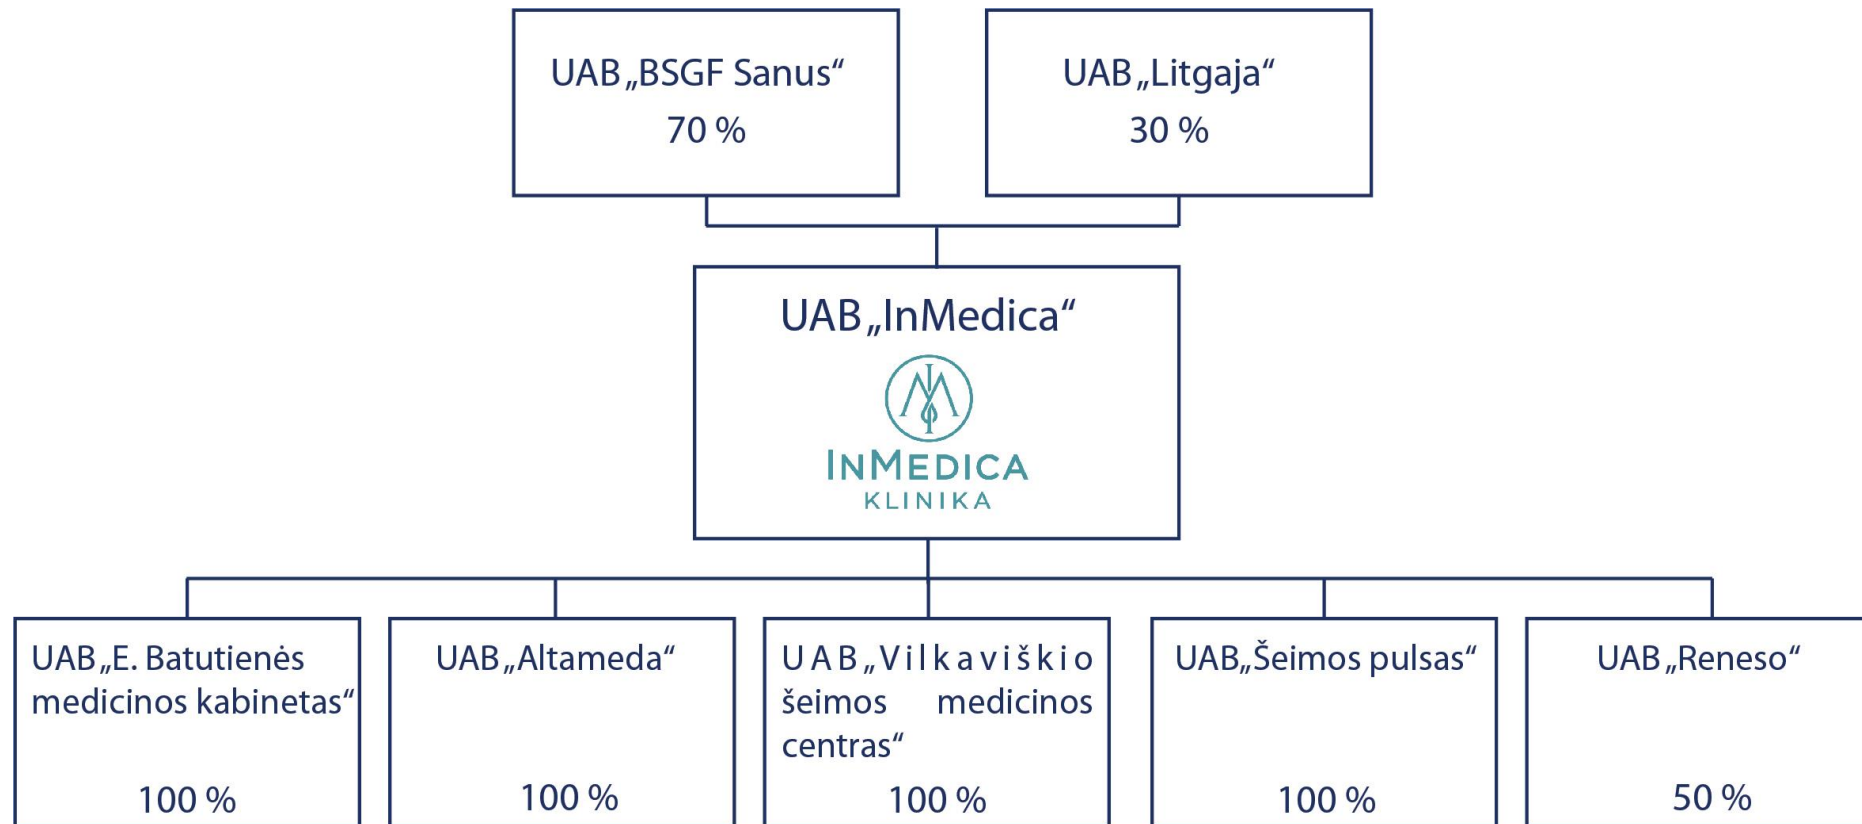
UAB „BSGF Sanus“
70 %

UAB „Litgaja“
30 %

UAB „InMedica“

INMEDICA
KLINIKA

UAB „E. Batutienės medicinos kabinetas“
100 %

UAB „Altameda“
100 %

UAB „Vilkaviškio šeimos medicinos centras“
100 %

UAB „Šeimos pulsas“
100 %

UAB „Reneso“
50 %